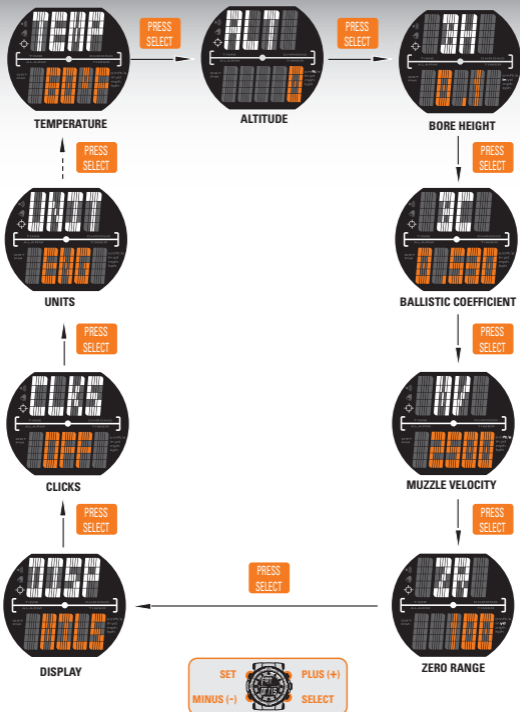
TEMP
60°F
TEMPERATURE

PRESS SELECT

ALT
0
ALTITUDE

PRESS SELECT

BH
0.0
BORE HEIGHT

PRESS SELECT

BC
0.530
BALLISTIC COEFFICIENT

PRESS SELECT

MV
2500
MUZZLE VELOCITY

PRESS SELECT

ZR
100
ZERO RANGE

PRESS SELECT

DISP
HOLD
DISPLAY

PRESS SELECT

CLKS
OFF
CLICKS

PRESS SELECT

UNIT
ENG
UNITS

PRESS SELECT

SET
PLUS (+)
MINUS (–)
SELECT